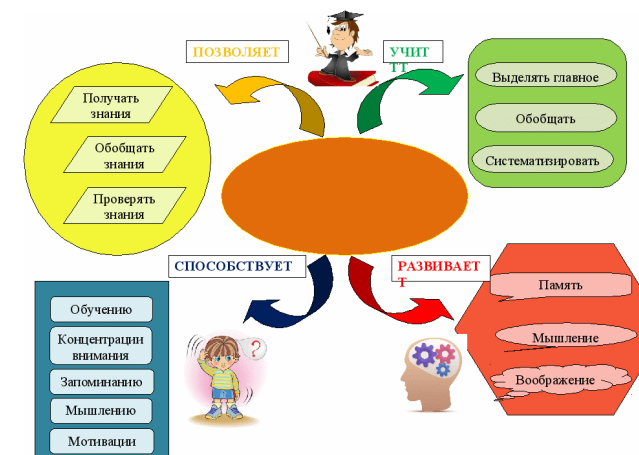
ПОЗВОЛЯЕТ

УЧИТ
ТТ

Получать знания

Обобщать знания

Проверять знания

Выделять главное

Обобщать

Систематизировать

СПОСОБСТВУЕТ

РАЗВИВАЕТ
Т

Обучению

Концентрации внимания

Запоминанию

Мышлению

Мотивации

Память

Мышление

Воображение